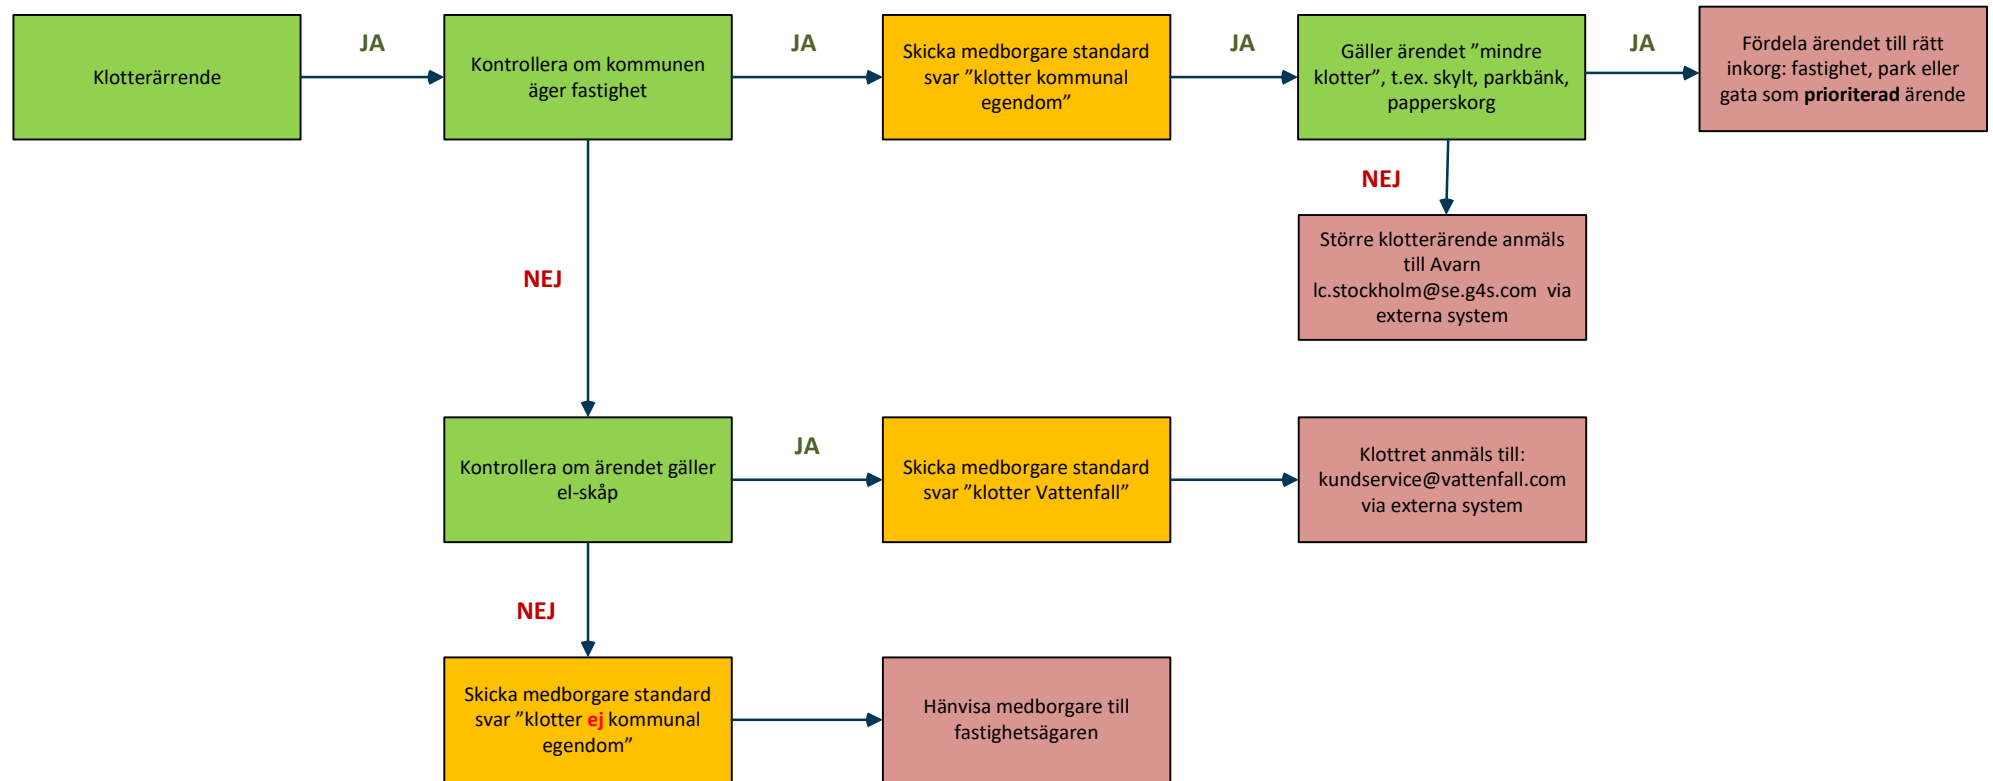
Klotterärende

JA

Kontrollera om kommunen äger fastighet

JA

Skicka medborgare standard svar ”klotter kommunal egendom”

JA

Gäller ärendet ”mindre klotter”, t.ex. skylt, parkbänk, papperskorg

JA

Fördela ärendet till rätt inkorg: fastighet, park eller gata som **prioriterad** ärende

NEJ

Större klotterärende anmäls till Avarn lc.stockholm@se.g4s.com via externa system

NEJ

Kontrollera om ärendet gäller el-skåp

JA

Skicka medborgare standard svar ”klotter Vattenfall”

Klottret anmäls till: kundservice@vattenfall.com via externa system

NEJ

Skicka medborgare standard svar ”klotter ej kommunal egendom”

Hänvisa medborgare till fastighetsägaren